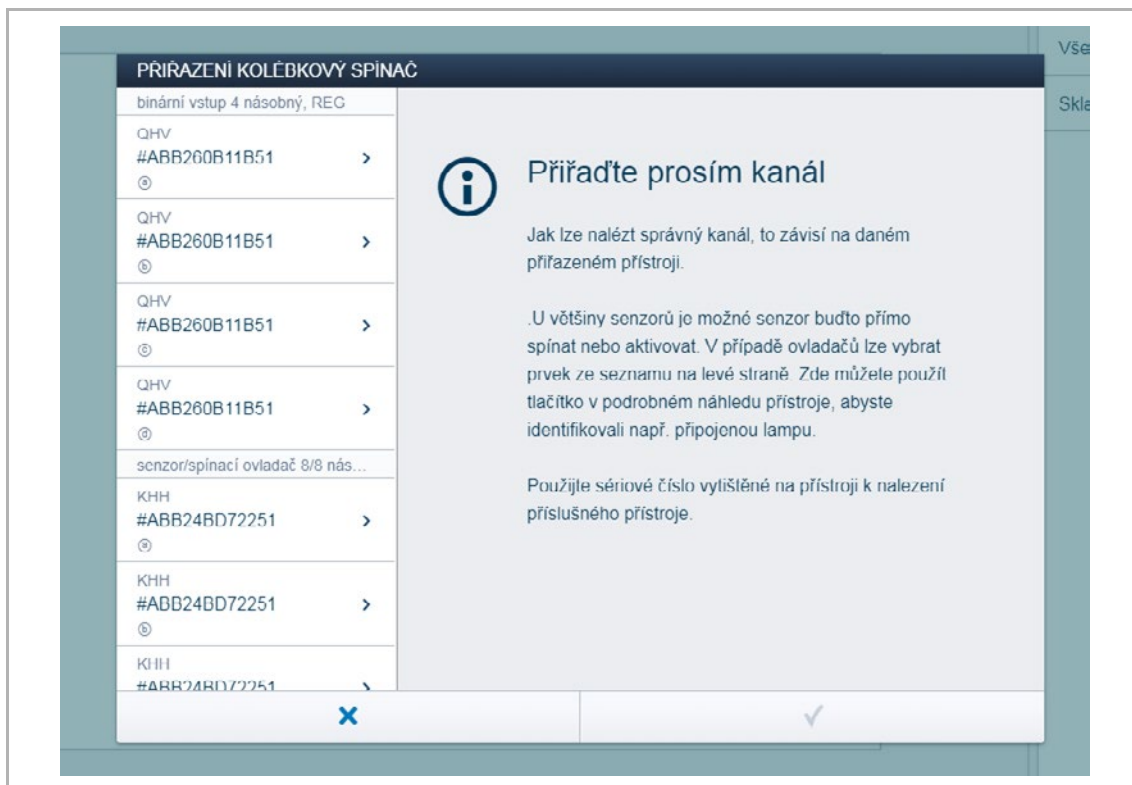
Vše
Skla

PŘIŘAZENÍ KOLÉBKOVÝ SPÍNAČ

binární vstup 4 násobný, REG

QHV
#ABB260B11B51
ⓐ

QHV
#ABB260B11B51
ⓑ

QHV
#ABB260B11B51
ⓒ

QHV
#ABB260B11B51
ⓓ

senzor/spínací ovladač 8/8 nás...

KHH
#ABB24BD72251
ⓐ

KHH
#ABB24BD72251
ⓑ

KHH
#ABB24BD72251

Přiřaďte prosím kanál

Jak lze nalézt správný kanál, to závisí na daném přiřazeném přístroji.

.U většiny senzorů je možné senzor buďto přímo spínat nebo aktivovat. V případě ovladačů lze vybrat prvek ze seznamu na levé straně. Zde můžete použít tlačítko v podrobném náhledu přístroje, abyste identifikovali např. připojenou lampu.

Použijte sériové číslo vytištěné na přístroji k nalezení příslušného přístroje.

✕
✓